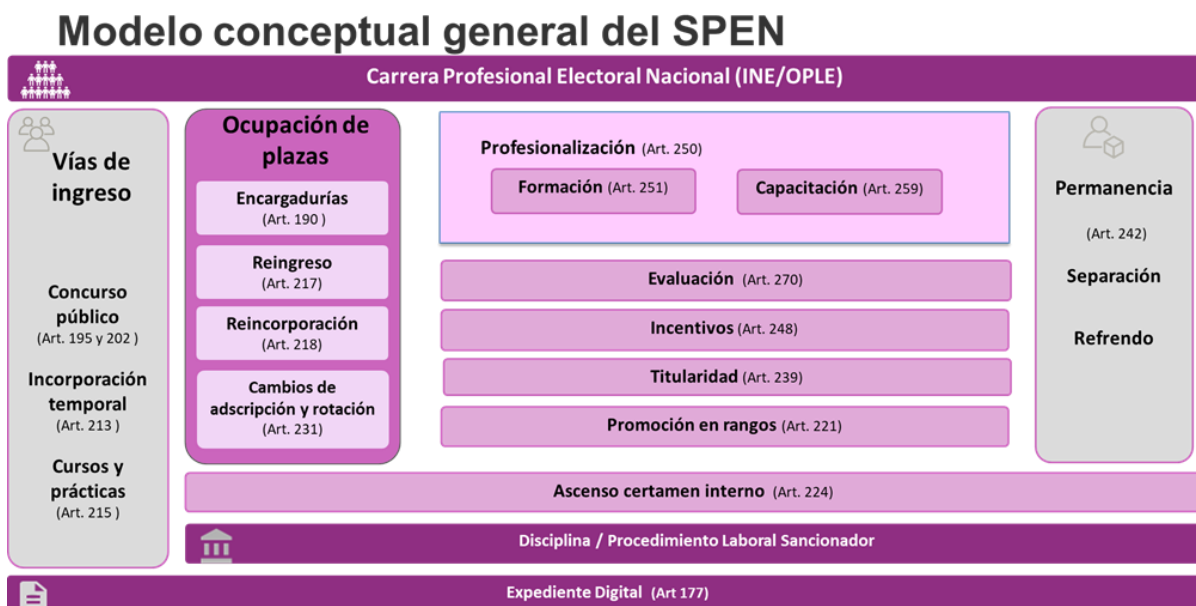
Modelo conceptual general del SPEN

Carrera Profesional Electoral Nacional (INE/OPLE)

Vías de ingreso

Concurso público
(Art. 195 y 202 )

Incorporación temporal
(Art. 213 )

Cursos y prácticas
(Art. 215 )

Ocupación de plazas

Encargadurías
(Art. 190 )

Reingreso
(Art. 217)

Reincorporación
(Art. 218)

Cambios de adscripción y rotación
(Art. 231)

Profesionalización (Art. 250)

Formación (Art. 251)

Capacitación (Art. 259)

Evaluación (Art. 270)

Incentivos (Art. 248)

Titularidad (Art. 239)

Promoción en rangos (Art. 221)

Permanencia

(Art. 242)

Separación

Refrendo

Ascenso certamen interno (Art. 224)

Disciplina / Procedimiento Laboral Sancionador

Expediente Digital (Art 177)